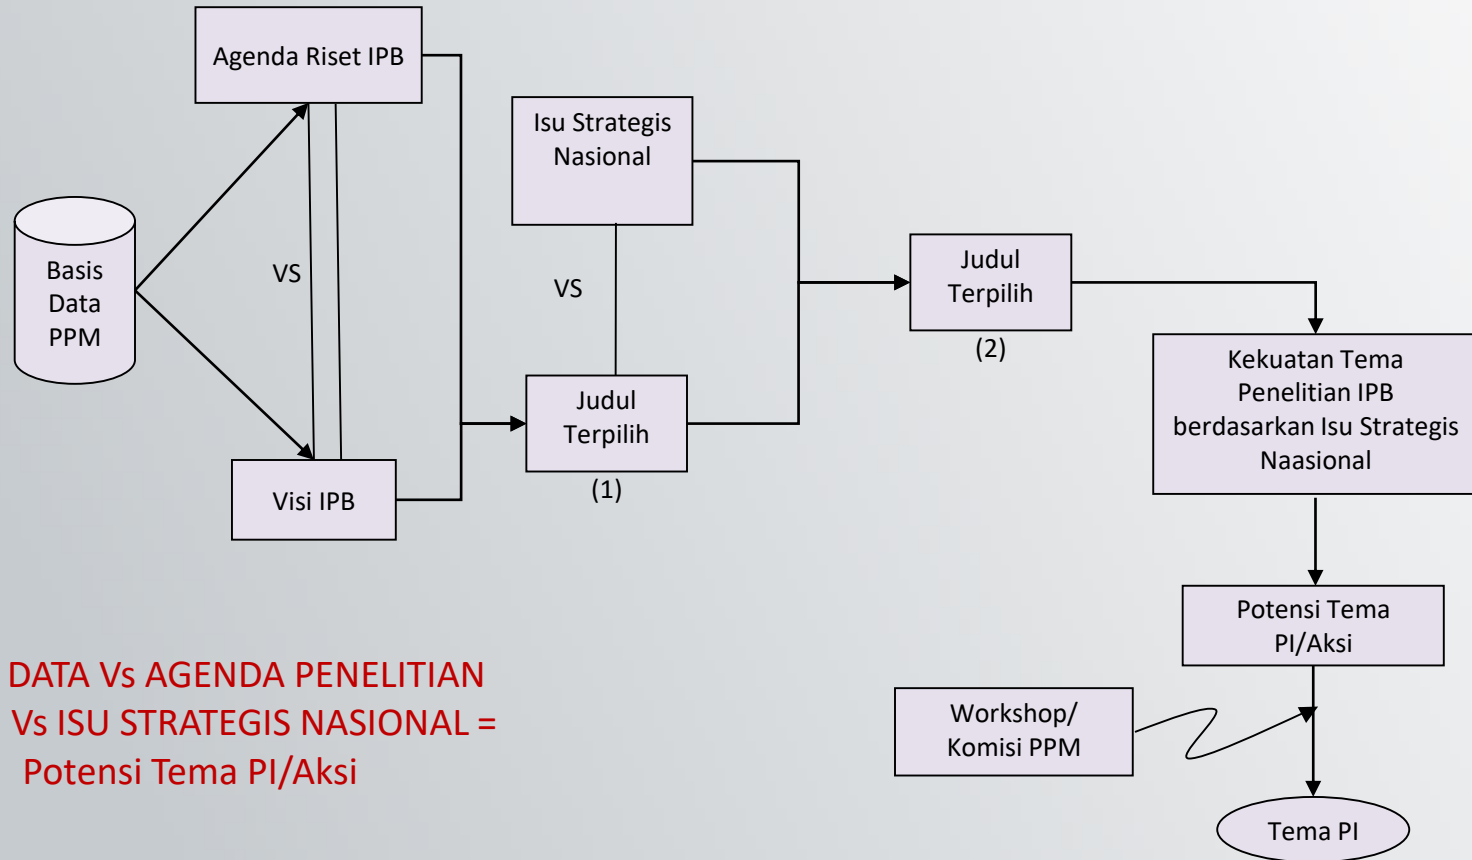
Agenda Riset IPB

Basis Data PPM

VS

Visi IPB

Isu Strategis Nasional

VS

Judul Terpilih

(1)

Judul Terpilih

(2)

Kekuatan Tema Penelitian IPB berdasarkan Isu Strategis Naasional

Potensi Tema PI/Aksi

Workshop/ Komisi PPM

Tema PI

DATA Vs AGENDA PENELITIAN Vs ISU STRATEGIS NASIONAL = Potensi Tema PI/Aksi